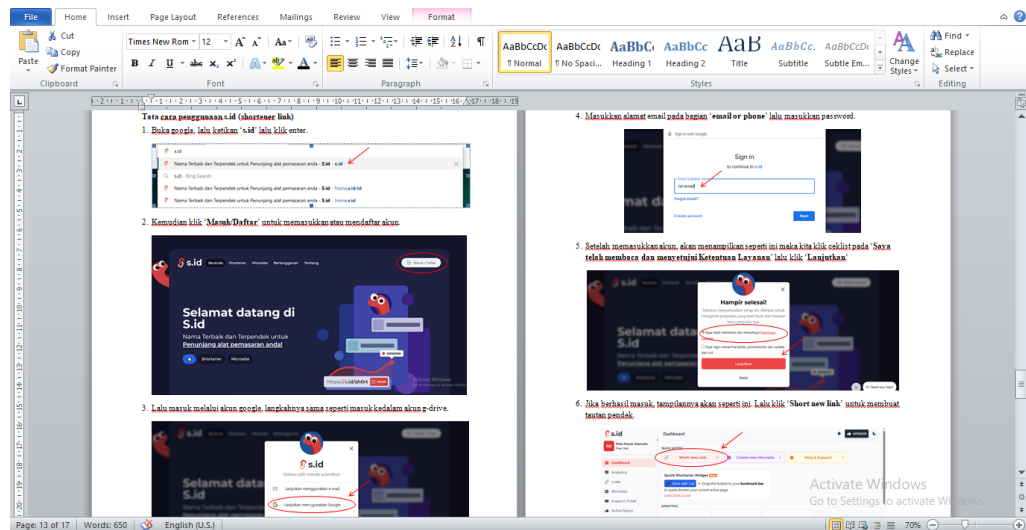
File Home Insert Page Layout References Mailings Review View Format

Cut
Copy
Paste
Format Painter
Clipboard

Times New Rom 12 A A Aa
B I U abe x₂ x²
Font

Paragraph

AaBbCcDc ¶ Normal
AaBbCcDc ¶ No Spaci...
AaBbC Heading 1
AaBbCc Heading 2
AaB Title
AaBbCc. Subtitle
AaBbCcDc Subtle Em...
Change Styles
Styles

Find
Replace
Select
Editing

Tata cara penggunaan s.id (shortener link)

1. Buka google, lalu ketikan "s.id" lalu klik enter.

s.id
Nama Terbaik dan Terpendek untuk Penunjang alat pemasaran anda - S.id - s.id
s.id - Bing Search
Nama Terbaik dan Terpendek untuk Penunjang alat pemasaran anda - S.id - home.s.id
Nama Terbaik dan Terpendek untuk Penunjang alat pemasaran anda - S.id - home.s.id

2. Kemudian klik 'Masuk/Daftar' untuk memasukkan atau mendaftar akun.

s.id Beranda Shortener Microsite Berlangganan Tentang Masuk / Daftar

Selamat datang di S.id

Nama Terbaik dan Terpendek untuk Penunjang alat pemasaran anda!

Shortener Microsite

https://s.id/ShOrt

3. Lalu masuk melalui akun google, langkahnya sama seperti masuk kedalam akun g-drive.

s.id

Selamat datang di S.id

Lanjutkan menggunakan e-mail
Lanjutkan menggunakan Google

4. Masukkan alamat email pada bagian 'email or phone' lalu masukkan password.

Sign in with Google
Sign in
to continue to s.id
Email or phone
Forgot email?
Create account
Next

5. Setelah memasukkan akun, akan menampilkan seperti ini maka kita klik ceklist pada 'Saya telah membaca dan menyetujui Ketentuan Layanan' lalu klik 'Lanjutkan'

Hampir selesai!
Saya telah membaca dan menyetujui Ketentuan
Lanjutkan
Batal
Need any help?

6. Jika berhasil masuk, tampilannya akan seperti ini. Lalu klik 'Short new link' untuk membuat tautan pendek.

s.id
Dashboard
Short new Link
Create new Microsite
Help & Support
Quick Shortener Widget
Dashboard
Analytics
Links
Microsite
Support Ticket
Subscription

Activate Windows
Go to Settings to activate Windows.

Page: 13 of 17 Words: 650 English (U.S.) 70%